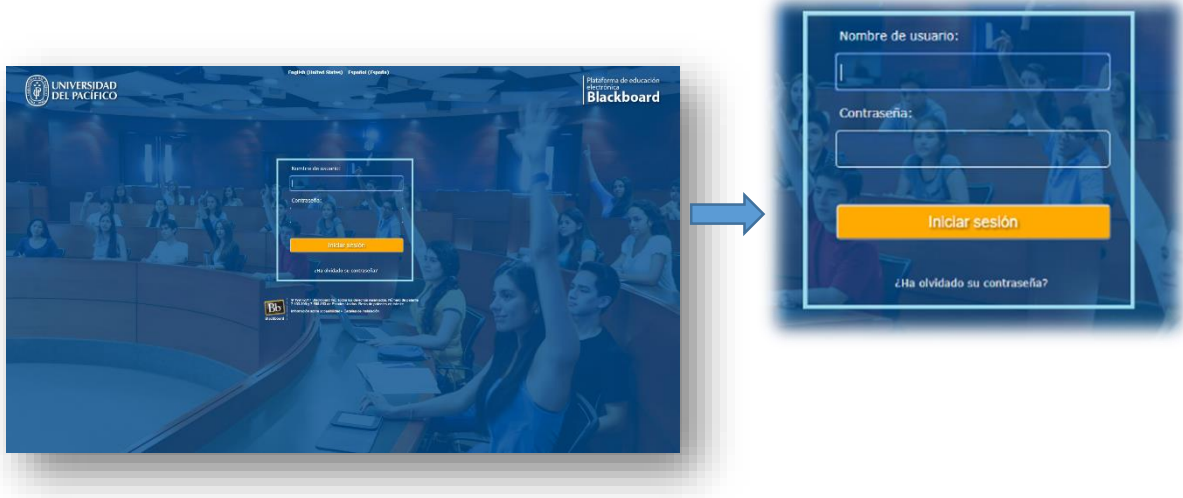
UNIVERSIDAD DEL PACÍFICO

English (United States) Español (España)

Plataforma de educación electrónica Blackboard

Nombre de usuario:

Contraseña:

Iniciar sesión

¿Ha olvidado su contraseña?

Bb Blackboard

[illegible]

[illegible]

Nombre de usuario:

Contraseña:

Iniciar sesión

¿Ha olvidado su contraseña?